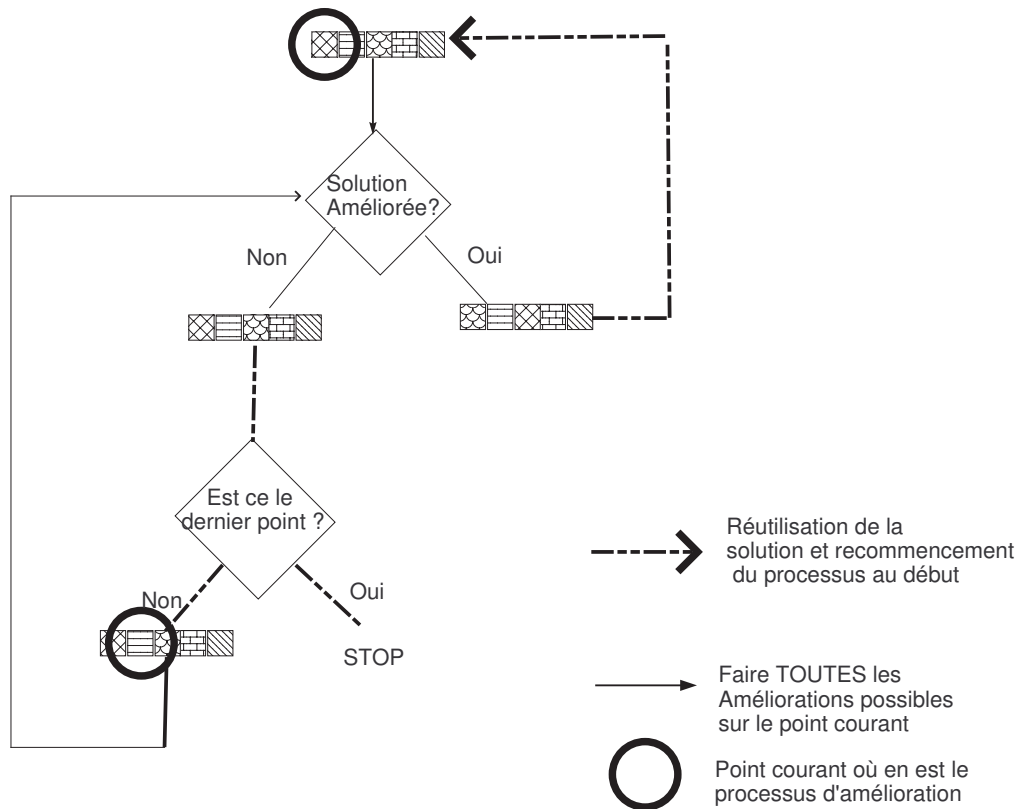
Solution Améliorée?

Non

Oui

Est ce le dernier point ?

Non

Oui

STOP

Réutilisation de la solution et recommencement du processus au début

Faire TOUTES les Améliorations possibles sur le point courant

Point courant où en est le processus d'amélioration